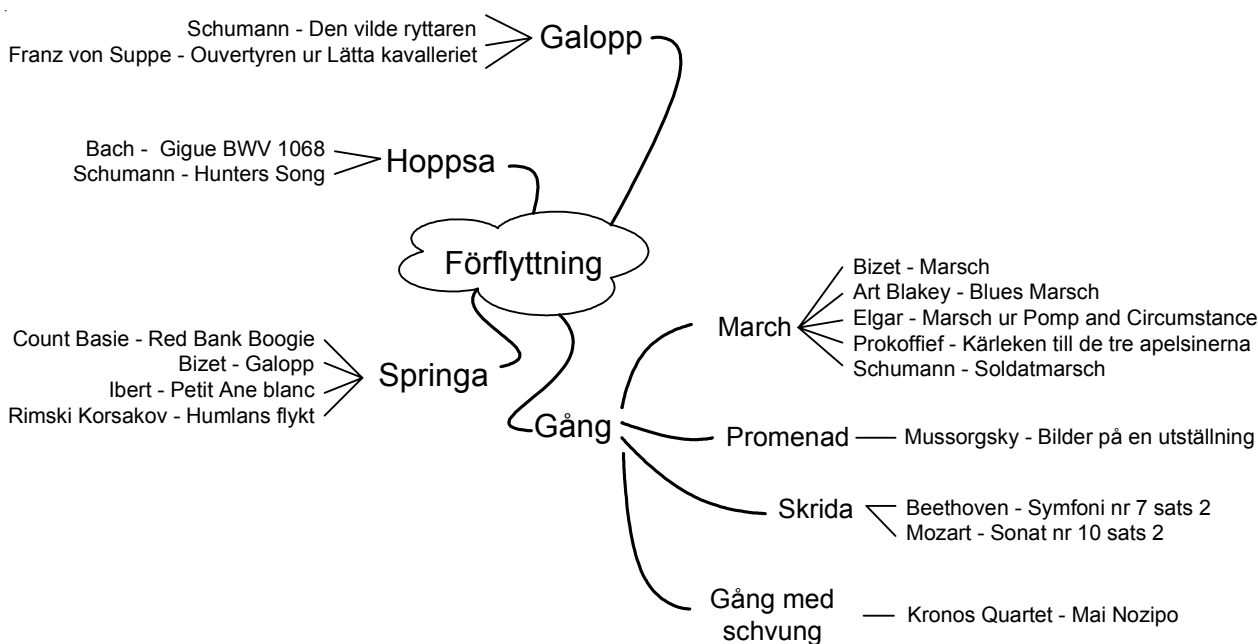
Schumann - Den vilde ryttaren
Franz von Suppe - Ouvertyren ur Lätta kavalleriet

Galopp

Bach - Gigue BWV 1068
Schumann - Hunters Song

Hoppsa

Förflyttning

Count Basie - Red Bank Boogie
Bizet - Galopp
Ibert - Petit Ane blanc
Rimski Korsakov - Humlans flykt

Springa

Gång

March

Bizet - Marsch
Art Blakey - Blues Marsch
Elgar - Marsch ur Pomp and Circumstance
Prokoffief - Kärleken till de tre apelsinerna
Schumann - Soldatmarsch

Promenad

Mussorgsky - Bilder på en utställning

Skrida

Beethoven - Symfoni nr 7 sats 2
Mozart - Sonat nr 10 sats 2

Gång med schvung

Kronos Quartet - Mai Nozipo